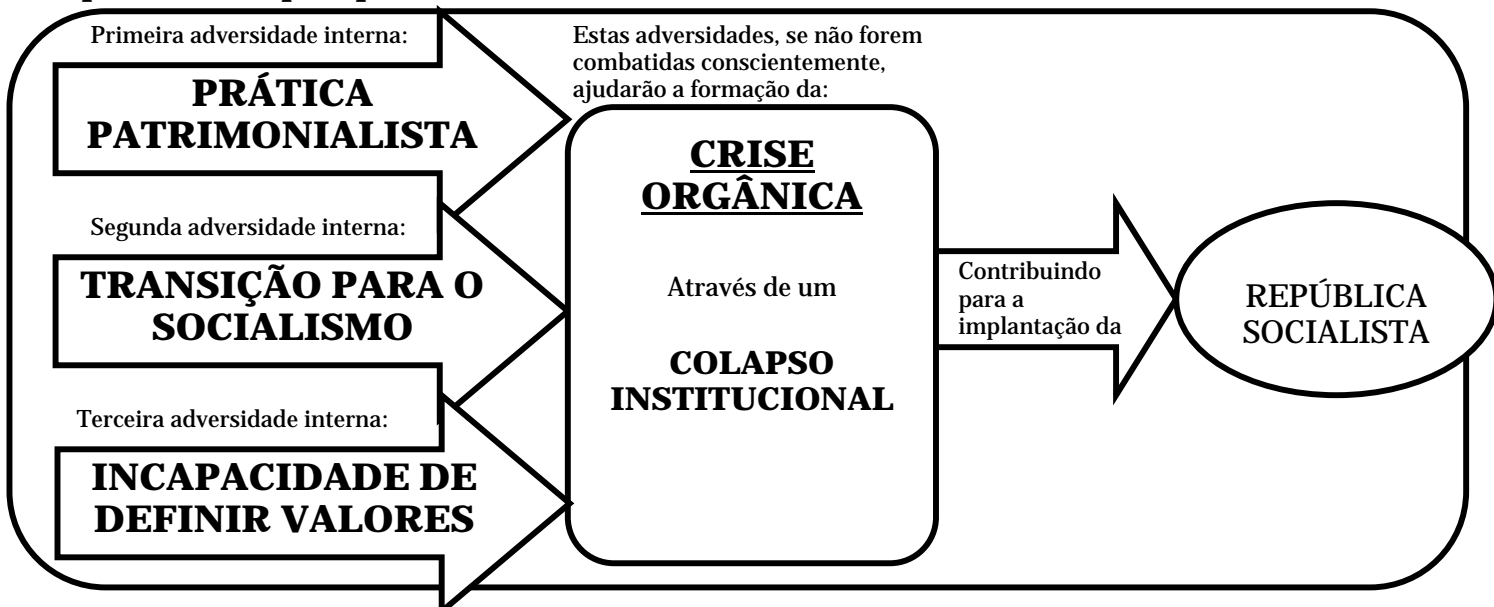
Primeira adversidade interna:

PRÁTICA PATRIMONIALISTA

Segunda adversidade interna:

TRANSIÇÃO PARA O SOCIALISMO

Terceira adversidade interna:

INCAPACIDADE DE DEFINIR VALORES

Estas adversidades, se não forem combatidas conscientemente, ajudarão a formação da:

CRISE ORGÂNICA

Através de um

COLAPSO INSTITUCIONAL

Contribuindo para a implantação da

REPÚBLICA SOCIALISTA